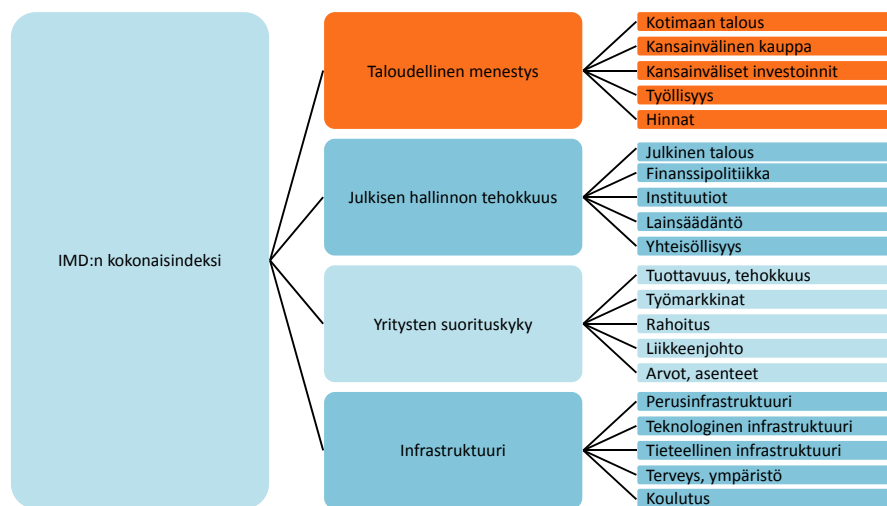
IMD:n kokonaisindeksi

Taloudellinen menestys

Kotimaan talous
Kansainvälinen kauppa
Kansainväliset investoinnit
Työllisyys
Hinnat

Julkisen hallinnon tehokkuus

Julkinen talous
Finanssipolitiikka
Instituutiot
Lainsäädäntö
Yhteisöllisyys

Yritysten suorituskyky

Tuottavuus, tehokkuus
Työmarkkinat
Rahoitus
Liikkeenjohto
Arvot, asenteet

Infrastruktuuri

Perusinfrastruktuuri
Teknologinen infrastruktuuri
Tieteellinen infrastruktuuri
Terveys, ympäristö
Koulutus